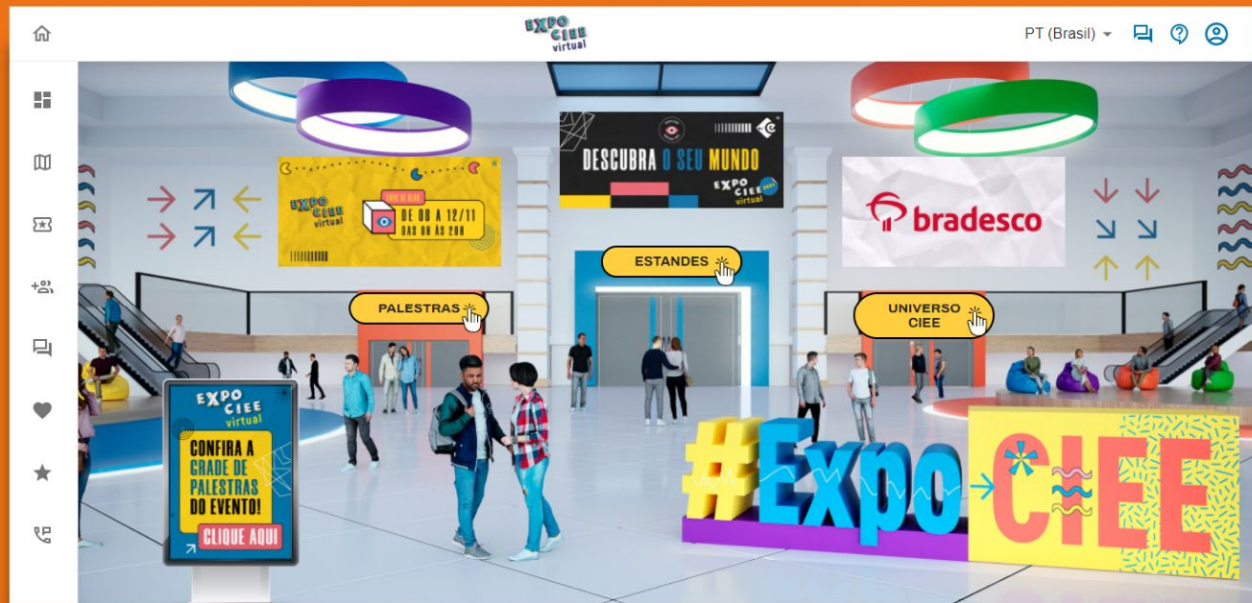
EXPO CIEE virtual

PT (Brasil)

EXPO CIEE virtual

DE 08 A 12/11
DAS 8H ÀS 20H

DESCUBRA O SEU MUNDO

EXPO CIEE virtual

bradesco

ESTANDES

PALESTRAS

UNIVERSO CIEE

EXPO CIEE virtual

CONFIRA A GRADE DE PALESTRAS DO EVENTO!

CLIQUE AQUI

#ExpoCIEE